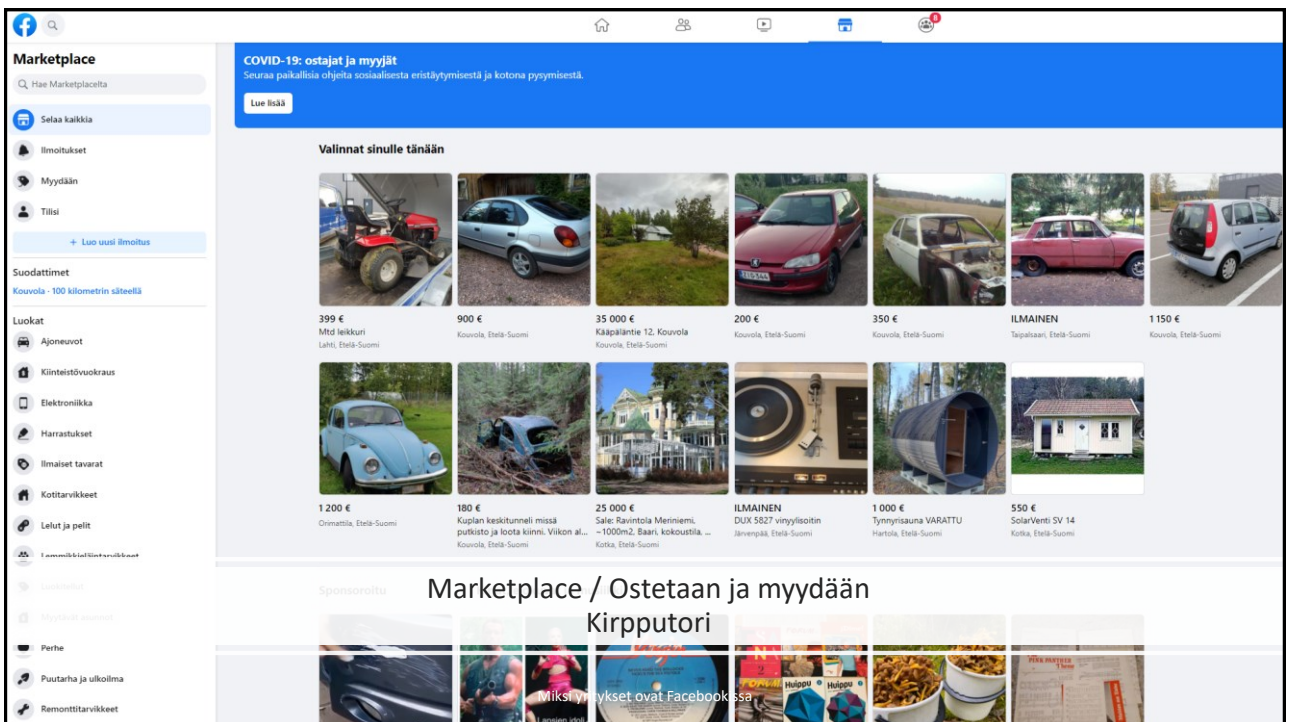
Marketplace

Hae Marketplacelta

Selaa kaikkia

Ilmoitukset

Myydään

Tilisi

+ Luo uusi ilmoitus

Suodattimet

Kouvola · 100 kilometrin säteellä

Luokat

Ajoneuvot

Kiinteistövuokraus

Elektroniikka

Harrastukset

Ilmaiset tavarat

Kotitarvikkeet

Lelut ja pelit

Lemmikkieläintarvikkeet

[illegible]

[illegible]

Perhe

Puutarha ja ulkoilma

Remonttitarvikkeet

COVID-19: ostajat ja myyjät

Seuraa paikallisia ohjeita sosiaalisesta eristäytymisestä ja kotona pysymisestä.

Lue lisää

Valinnat sinulle tänään

399 €
Mtd leikkuri
Lahti, Etelä-Suomi

900 €
Kouvola, Etelä-Suomi

35 000 €
Kääpälantie 12, Kouvola
Kouvola, Etelä-Suomi

200 €
Kouvola, Etelä-Suomi

350 €
Kouvola, Etelä-Suomi

ILMAINEN
Taipalsaari, Etelä-Suomi

1 150 €
Kouvola, Etelä-Suomi

1 200 €
Orimattila, Etelä-Suomi

180 €
Kuplan keskitunneli missä putkisto ja loota kiinni. Viikon al...
Kouvola, Etelä-Suomi

25 000 €
Sale: Ravintola Meriniemi, ~1000m2. Baari, kokoustila. ...
Kotka, Etelä-Suomi

ILMAINEN
DUX 5827 vinyylisoitin
Järvenpää, Etelä-Suomi

1 000 €
Tynnyrisauna VARATTU
Hartola, Etelä-Suomi

550 €
SolarVenti SV 14
Kotka, Etelä-Suomi

Sponsoroitu

Marketplace / Ostetaan ja myydään
Kirpputori

Huippu

Huippu

Miksi yritykset ovat Facebookissa